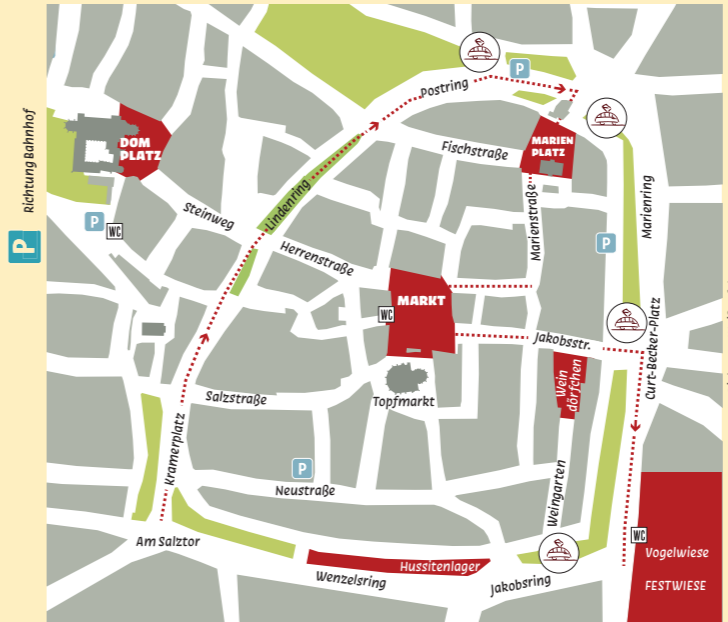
Richtung Bahnhof
P
DOM PLATZ
P
WC
Steinweg
Lindenring
Postring
P
MARIEN PLATZ
Fischstraße
Marienstraße
Marienring
P
Herrenstraße
MARKT
WC
Jakobsstr.
Curt-Becker-Platz
Weindörfchen
Topfmarkt
Salzstraße
Kramerplatz
P
Neustraße
Am Salztor
Weingarten
WC
Vogelwiese
FESTWIESE
Hussitenlager
Wenzelsring
Jakobsring